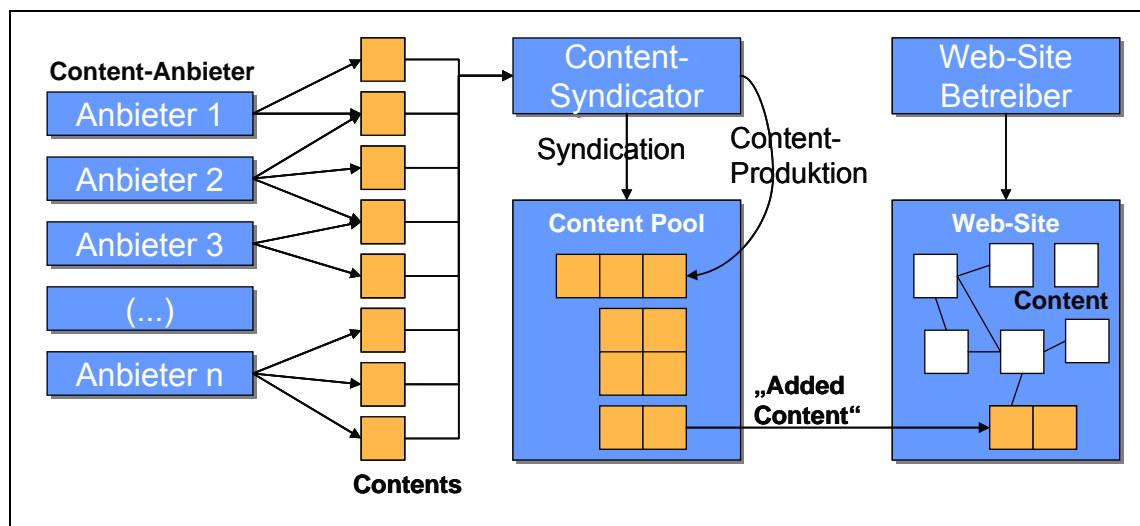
Content-Anbieter

Anbieter 1

Anbieter 2

Anbieter 3

(...)

Anbieter n

Contents

Content-Syndicator

Syndication

Content-Produktion

Content Pool

„Added Content“

Web-Site Betreiber

Web-Site

Content